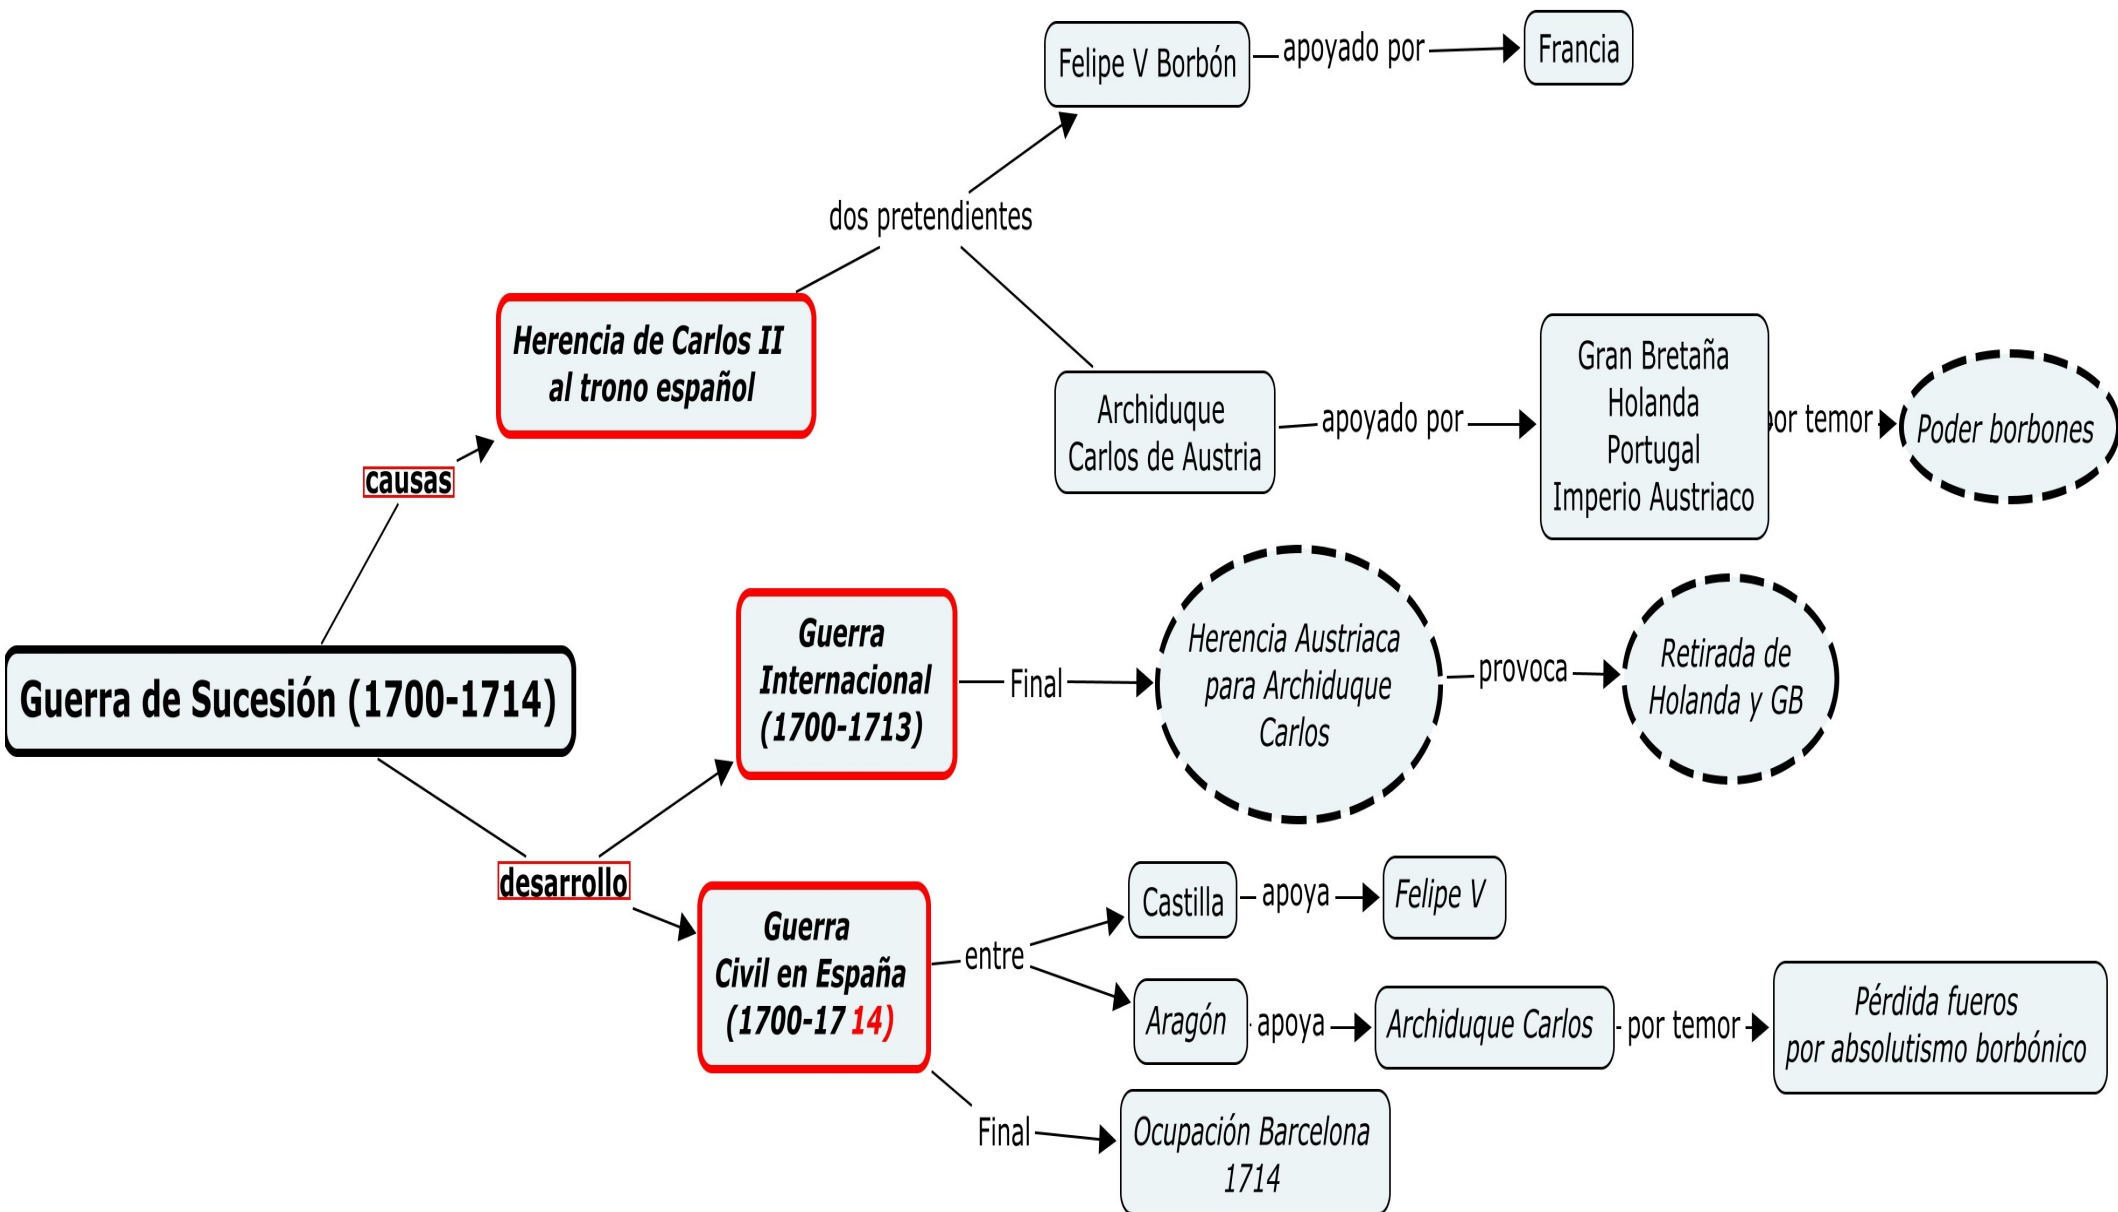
Guerra de Sucesión (1700-1714)

causas

Herencia de Carlos II al trono español

dos pretendientes

Felipe V Borbón

apoyado por

Francia

Archiduque Carlos de Austria

apoyado por

Gran Bretaña
Holanda
Portugal
Imperio Austriaco

por temor

Poder borbones

desarrollo

Guerra Internacional (1700-1713)

Final

Herencia Austriaca para Archiduque Carlos

provoca

Retirada de Holanda y GB

Guerra Civil en España (1700-1714)

entre

Castilla

apoya

Felipe V

Aragón

apoya

Archiduque Carlos

por temor

Pérdida fueros por absolutismo borbónico

Final

Ocupación Barcelona 1714